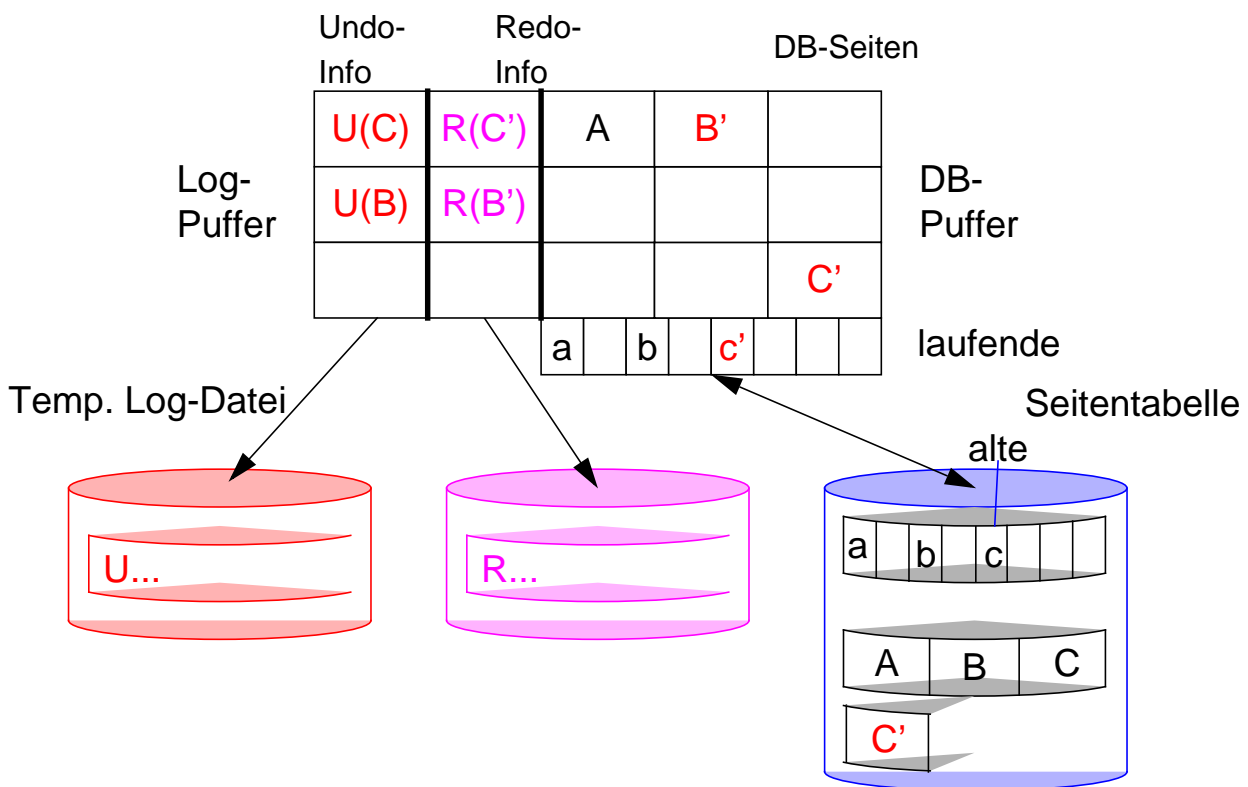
Undo-Info

Redo-Info

DB-Seiten

| U(C) | R(C') | A | B' | |
|---|---|---|---|---|
| U(B) | R(B') | | | |
| | | | | C' |

Log-Puffer

DB-Puffer

a b c'

laufende

Temp. Log-Datei

Seitentabelle

alte

U...

R...

a b c

A B C

C'